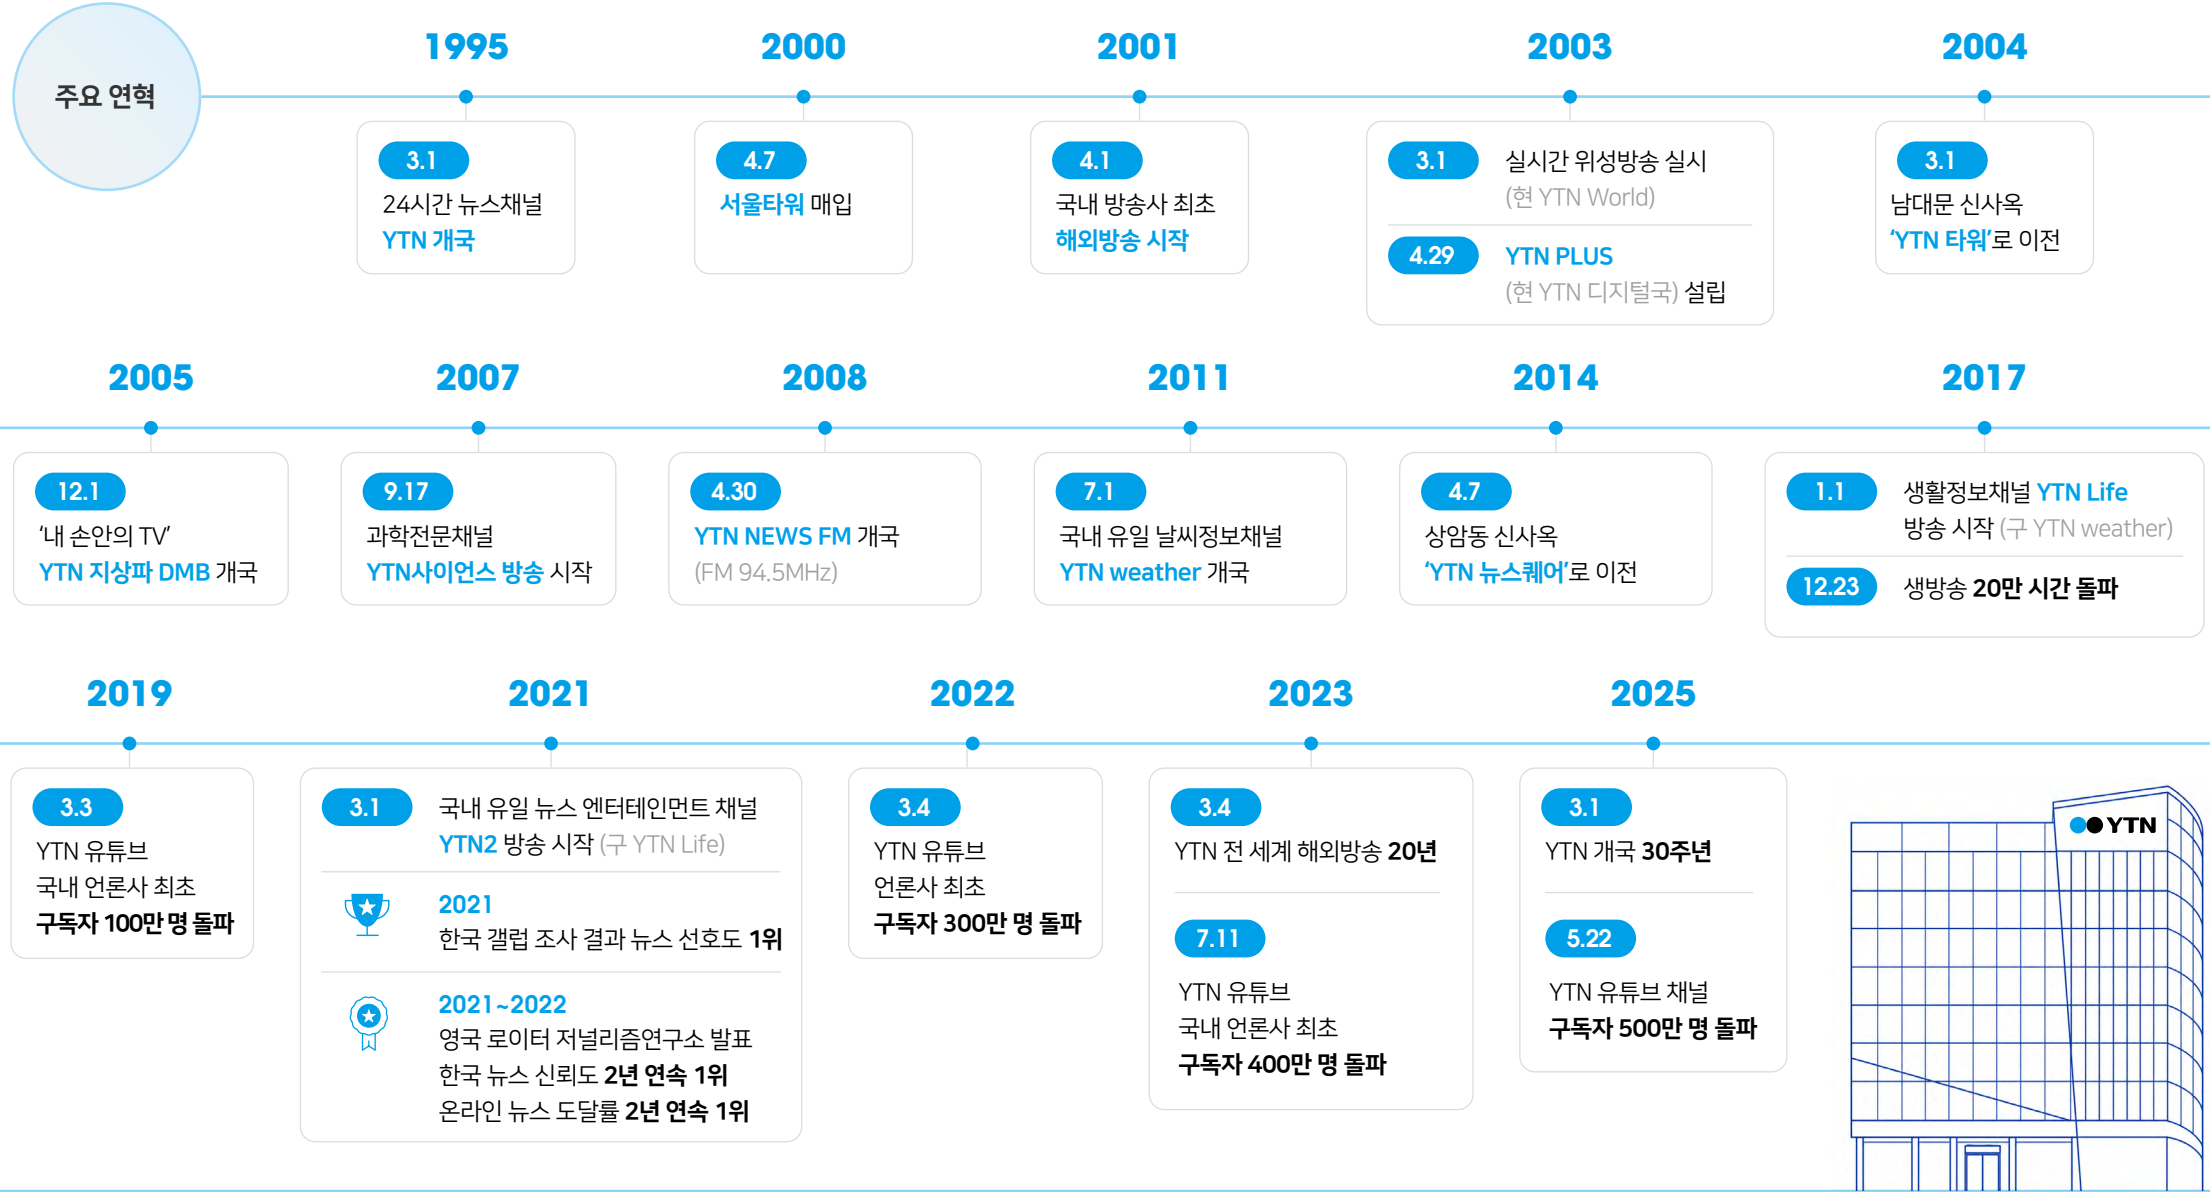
주요 연혁

1995

3.1
24시간 뉴스채널
YTN 개국

2000

4.7
서울타워 매입

2001

4.1
국내 방송사 최초
해외방송 시작

2003

3.1
실시간 위성방송 실시
(현 YTN World)

4.29
YTN PLUS
(현 YTN 디지털국) 설립

2004

3.1
남대문 신사옥
'YTN 타워'로 이전

2005

12.1
'내 손안의 TV'
YTN 지상파 DMB 개국

2007

9.17
과학전문채널
YTN사이언스 방송 시작

2008

4.30
YTN NEWS FM 개국
(FM 94.5MHz)

2011

7.1
국내 유일 날씨정보채널
YTN weather 개국

2014

4.7
상암동 신사옥
'YTN 뉴스퀘어'로 이전

2017

1.1
생활정보채널 YTN Life
방송 시작 (구 YTN weather)

12.23
생방송 20만 시간 돌파

2019

3.3
YTN 유튜브
국내 언론사 최초
구독자 100만 명 돌파

2021

3.1
국내 유일 뉴스 엔터테인먼트 채널
YTN2 방송 시작 (구 YTN Life)

2021
한국 갤럽 조사 결과 뉴스 선호도 1위

2021~2022
영국 로이터 저널리즘연구소 발표
한국 뉴스 신뢰도 2년 연속 1위
온라인 뉴스 도달률 2년 연속 1위

2022

3.4
YTN 유튜브
언론사 최초
구독자 300만 명 돌파

2023

3.4
YTN 전 세계 해외방송 20년

7.11
YTN 유튜브
국내 언론사 최초
구독자 400만 명 돌파

2025

3.1
YTN 개국 30주년

5.22
YTN 유튜브 채널
구독자 500만 명 돌파

YTN